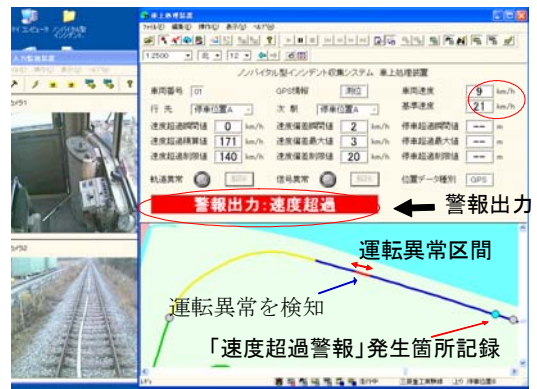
マイ コンピュータ
ノンバイタル型インシデント
入力監視装置
カメラ1
カメラ2
車上地理装置
ファイル(F) 編集(E) 操作(O) 表示(V) ヘルプ(H)
1:2500 北 12
ノンバイタル型インシデント収集システム 車上地理装置
車両番号 01
GPS情報 測位
車両速度 9 km/h
行 先 停車位置A
次 駅 停車位置A
基準速度 21 km/h
速度超過瞬間値 0 km/h
速度偏差瞬間値 2 km/h
停車超過瞬間値 --- m
速度超過積算値 171 km/h
速度偏差最大値 3 km/h
停車超過最大値 --- m
速度超過制限値 140 km/h
速度偏差制限値 20 km/h
停車超過制限値 --- m
軌道異常
信号異常
位置データ種別 GPS
警報出力:速度超過
警報出力
運転異常区間
運転異常を検知
「速度超過警報」発生箇所記録